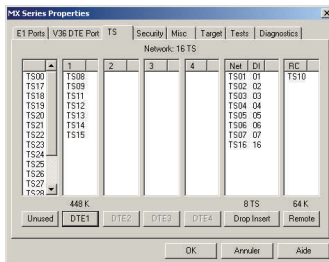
MX Series Properties

E1 Ports | V36 DTE Port | TS | Security | Misc | Target | Tests | Diagnostics

Network: 16 TS

TS00
TS17
TS18
TS19
TS20
TS21
TS22
TS23
TS24
TS25
TS26
TS27
TS28

1
TS08
TS09
TS11
TS12
TS13
TS14
TS15

2

3

4

| Net | DI |
|---|---|
| TS01 | 01 |
| TS02 | 02 |
| TS03 | 03 |
| TS04 | 04 |
| TS05 | 05 |
| TS06 | 06 |
| TS07 | 07 |
| TS16 | 16 |

RC
TS10

448 K

8 TS

64 K

Unused | DTE1 | DTE2 | DTE3 | DTE4 | Drop Insert | Remote

OK | Annuler | Aide